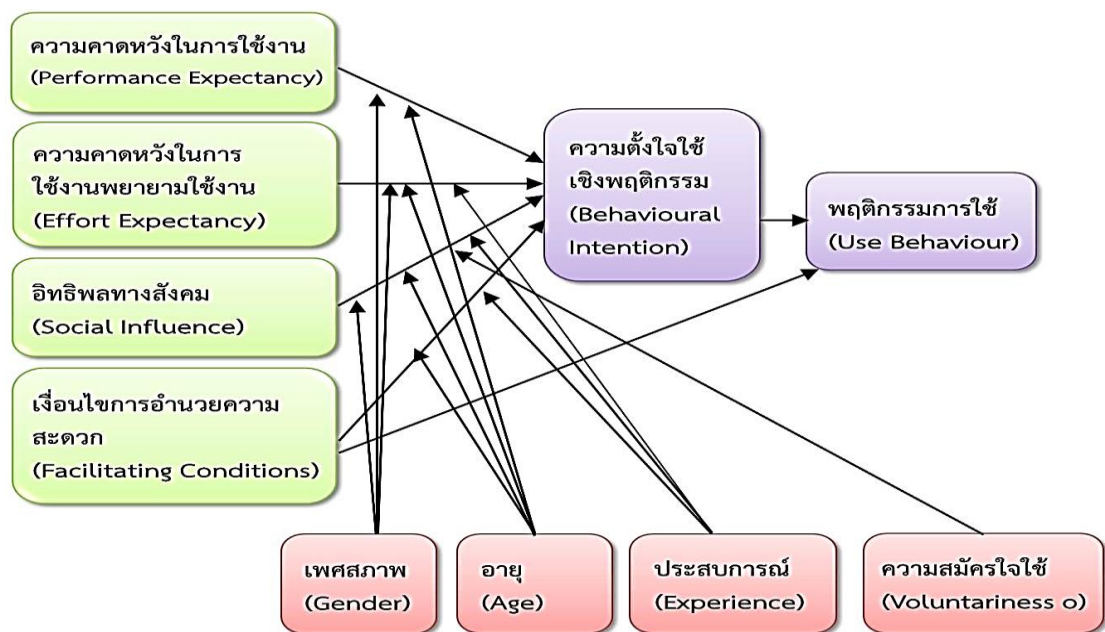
ความคาดหวังในการใช้งาน
(Performance Expectancy)

ความคาดหวังในการใช้งานพยายามใช้งาน
(Effort Expectancy)

อิทธิพลทางสังคม
(Social Influence)

เงื่อนไขการอำนวยความสะดวก
(Facilitating Conditions)

ความตั้งใจใช้เชิงพฤติกรรม
(Behavioural Intention)

พฤติกรรมการใช้
(Use Behaviour)

เพศสภาพ
(Gender)

อายุ
(Age)

ประสบการณ์
(Experience)

ความสมัครใจใช้
(Voluntariness o)